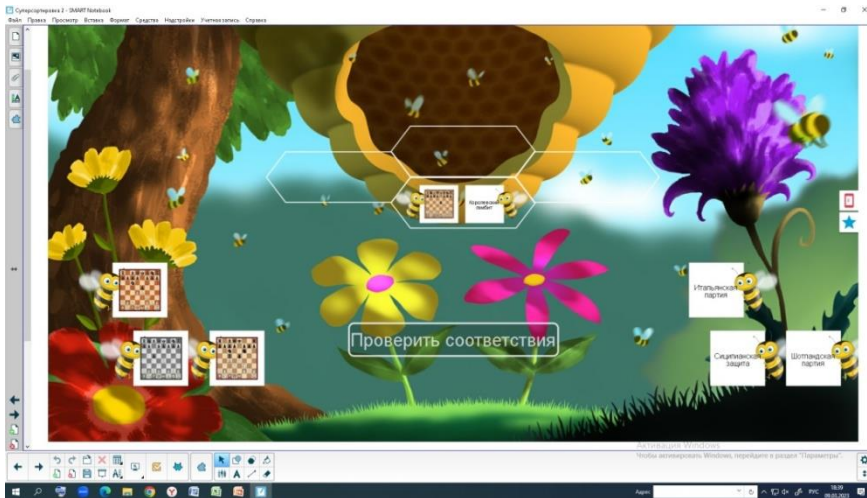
Суперсортировка 2 - SMART Notebook
Файл Правка Просмотр Вставка Формат Средства Надстройки Учетная запись Справка

Королевский гамбит

Итальянская партия

Проверить соответствия

Сицилианская защита

Шотландская партия

Активация Windows
Чтобы активировать Windows, перейдите в раздел "Параметры".

Адрес
РУС
18:09
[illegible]